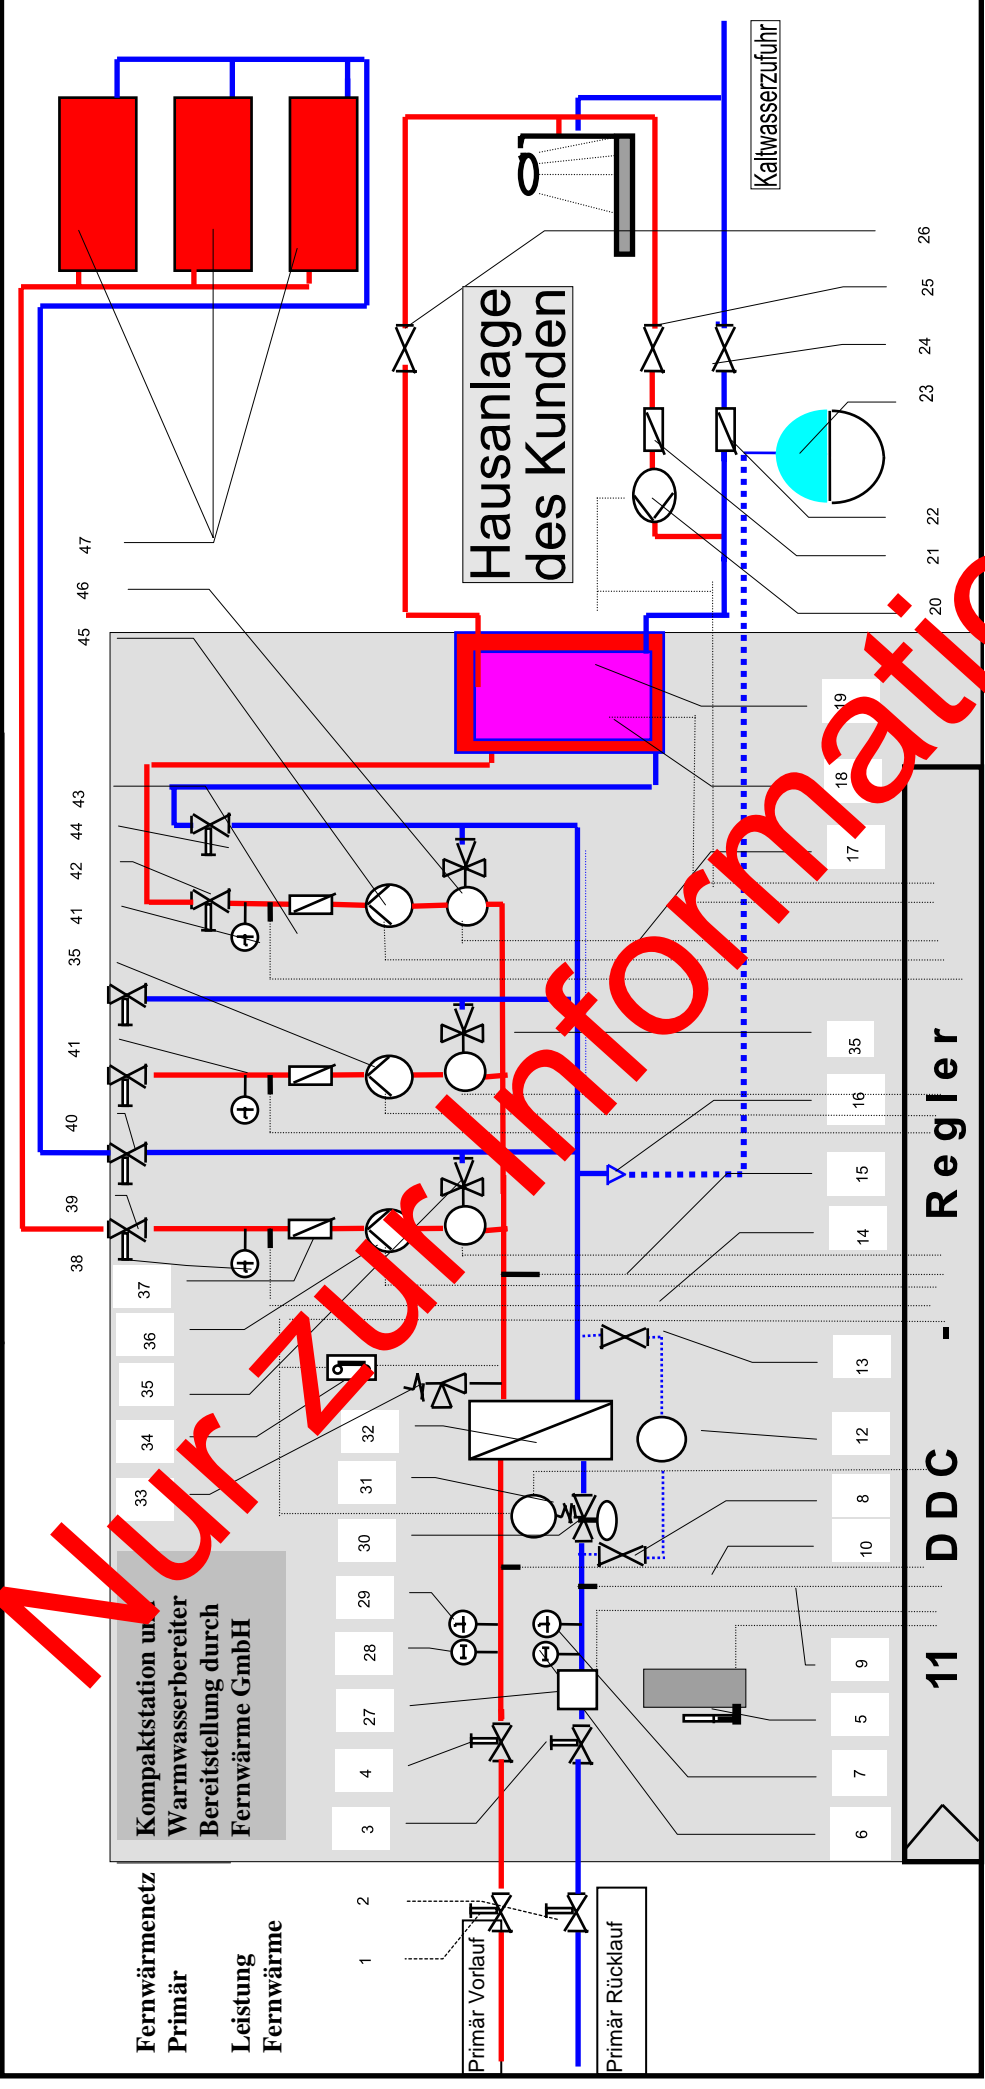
Kaltwasserzufuhr

Hausanlage des Kunden

26
25
24
23
22
21
20
47
46
45
19
18
17
43
44
42
41
35
41
40
39
38
35
16
15
14
37
36
35
34
33
32
31
30
29
28
27
4
3
13
12
8
10
9
5
7
6

Regler

DDC - 11

Kompaktstation und Warmwasserbereiter Bereitstellung durch Fernwärme GmbH

Nur zur Information

Fernwärmenetz Primär

Leistung Fernwärme

2
1

Primär Vorlauf

Primär Rücklauf